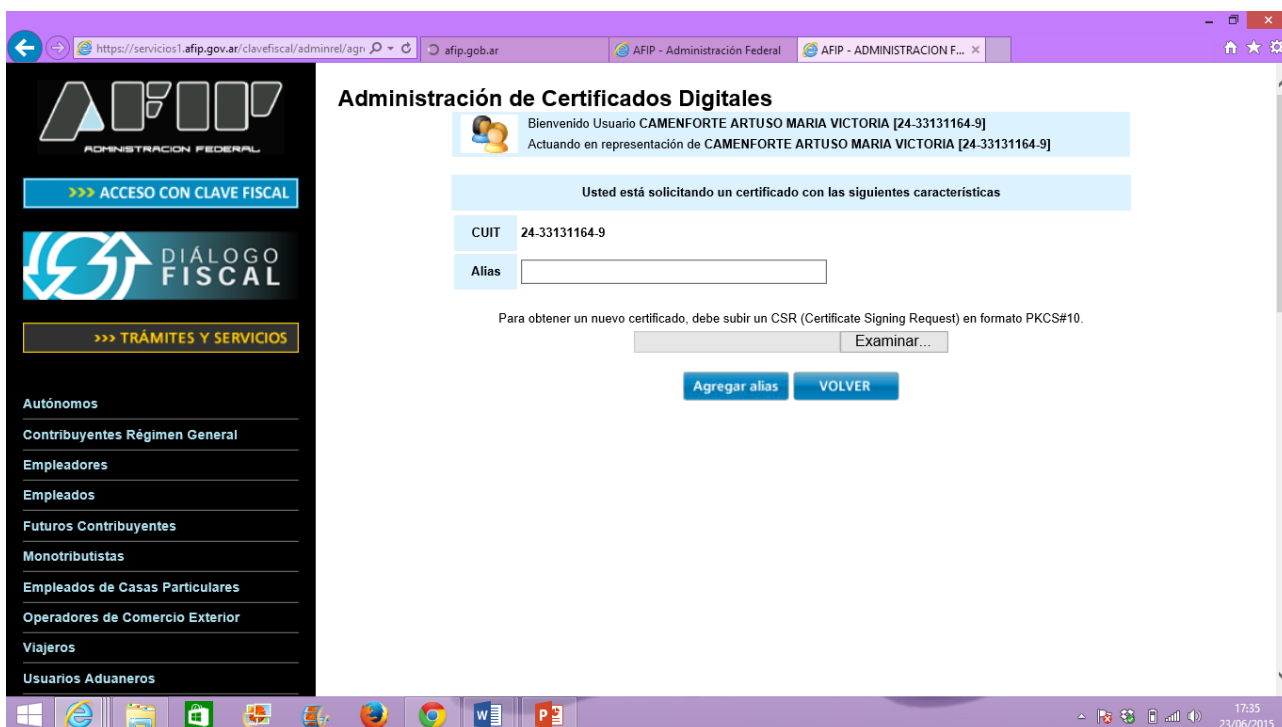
https://servicios1.afip.gov.ar/clavefiscal/adminrel/agr

afip.gob.ar

AFIP - Administración Federal

AFIP - ADMINISTRACION F...

ADMINISTRACION FEDERAL

>>> ACCESO CON CLAVE FISCAL

DIÁLOGO FISCAL

>>> TRÁMITES Y SERVICIOS

Autónomos

Contribuyentes Régimen General

Empleadores

Empleados

Futuros Contribuyentes

Monotributistas

Empleados de Casas Particulares

Operadores de Comercio Exterior

Viajeros

Usuarios Aduaneros

Administración de Certificados Digitales

Bienvenido Usuario CAMENFORTE ARTUSO MARIA VICTORIA [24-33131164-9]
Actuando en representación de CAMENFORTE ARTUSO MARIA VICTORIA [24-33131164-9]

Usted está solicitando un certificado con las siguientes características

| CUIT | 24-33131164-9 |
|---|---|
| Alias | |

Para obtener un nuevo certificado, debe subir un CSR (Certificate Signing Request) en formato PKCS#10.

Examinar...

Agregar alias

VOLVER

17:35
23/06/2015